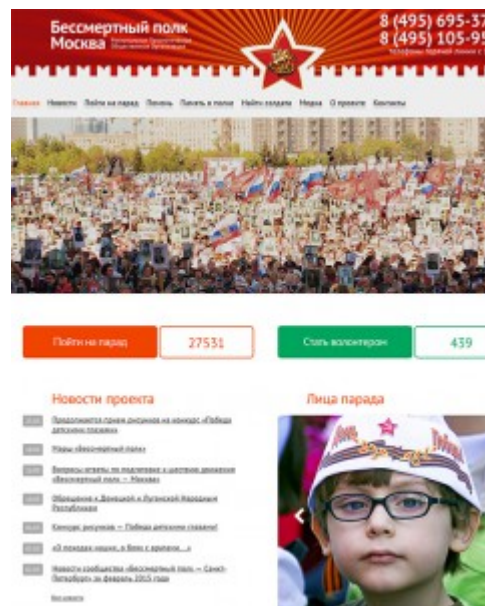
Бессмертный полк Москва

Региональное движение Общественная организация

8 (495) 695-37

8 (495) 105-95

Телефоны горячей линии с

Главная Новости Пойти на парад Полк Память в песнях Найти солдата Медиа О проекте Контакты

Пойти на парад 27531

Стать волонтером 439

Новости проекта

Продолжается прием рисунков на конкурс «Победа детскими глазами»

Мифы «Бессмертного полка»

Вопросы-ответы по подготовке к шествию движения «Бессмертный полк – Москва»

Обращение к Донецкой и Луганской Народным Республикам

Конкурс рисунков – Победа детскими глазами!

«В поисках наших, в боях с временем...»

Новости сообщества «Бессмертный полк – Санкт-Петербург» за февраль 2015 года

Все новости

Лица парада